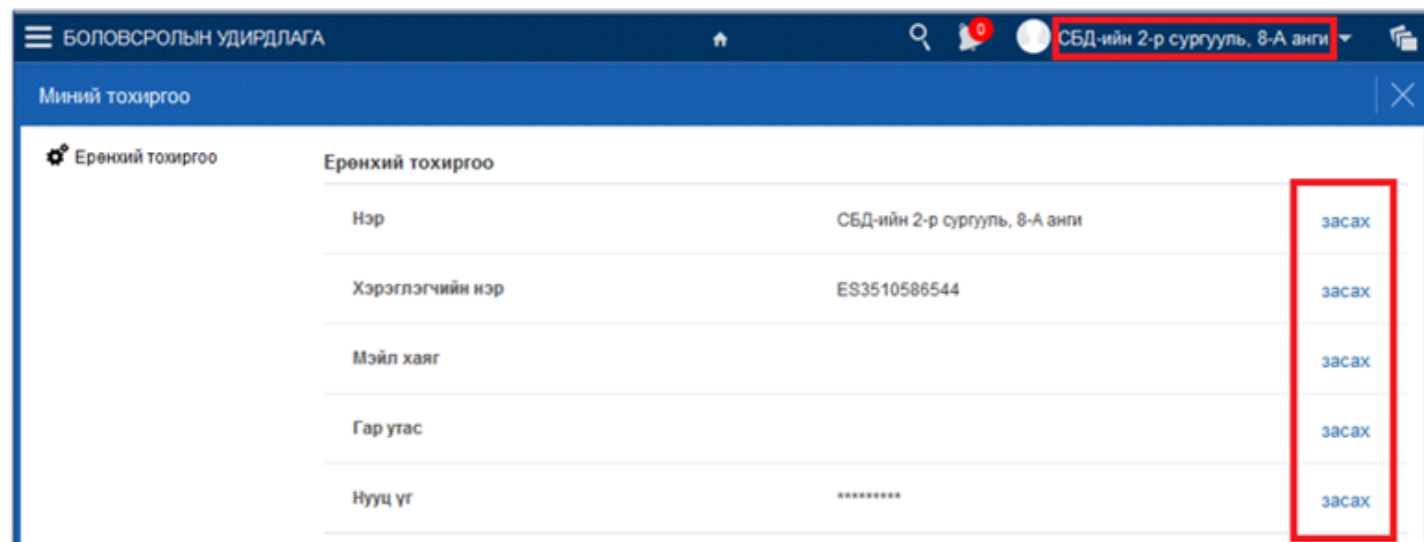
БОЛОВСРОЛЫН УДИРДЛАГА

0

СБД-ийн 2-р сургууль, 8-А анги

Миний тохиргоо

Ерөнхий тохиргоо

Ерөнхий тохиргоо

| | | |
|---|---|---|
| Нэр | СБД-ийн 2-р сургууль, 8-А анги | засах |
| Хэрэглэгчийн нэр | ES3510586544 | засах |
| Мэйл хаяг | | засах |
| Гар утас | | засах |
| Нууц үг | ********* | засах |